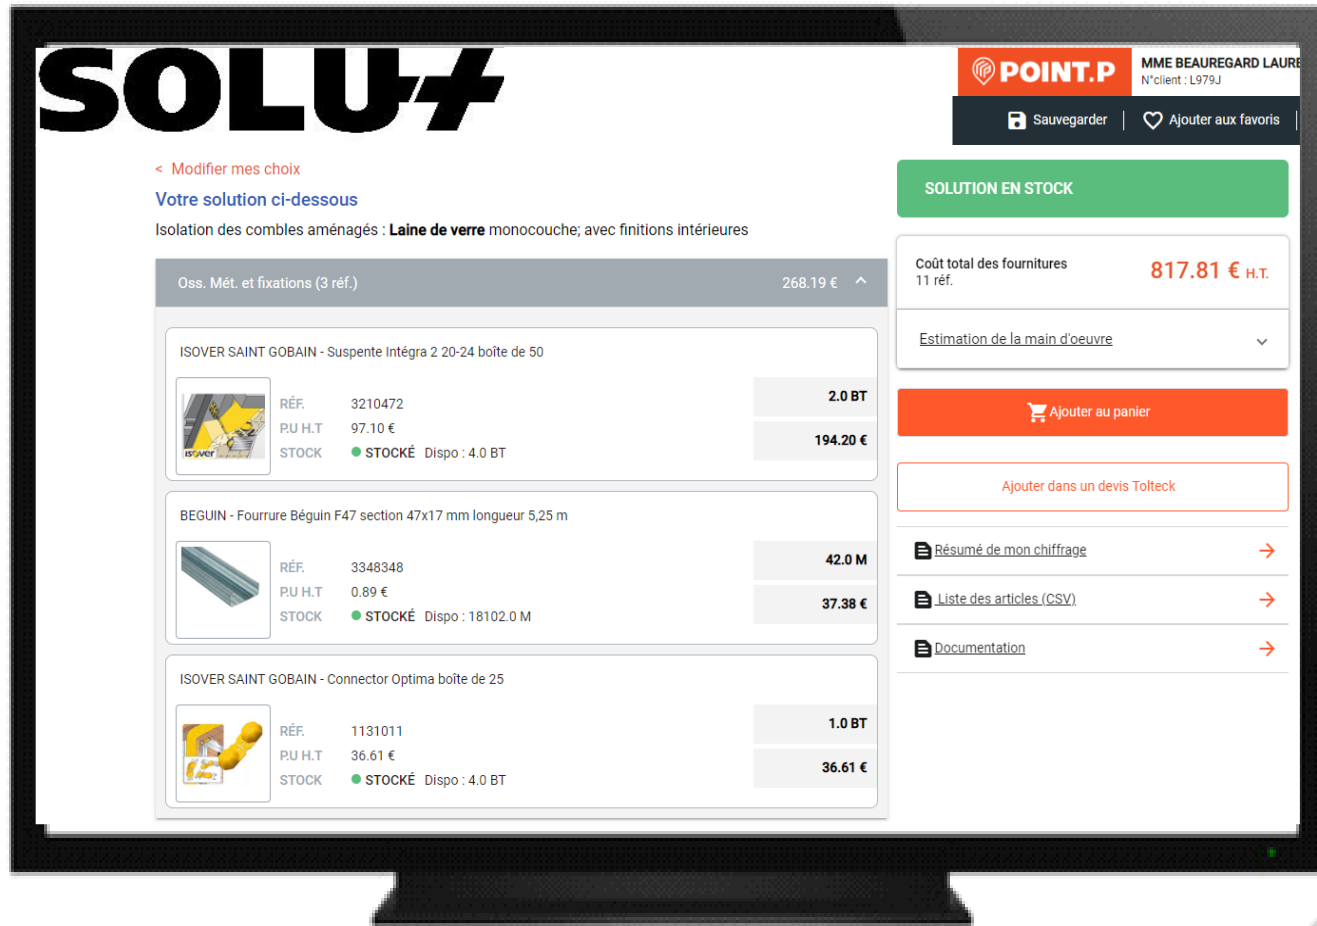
SOLU+

POINT.P
MME BEAUREGARD LAURE
N°client : L979J

Sauvegarder | Ajouter aux favoris

< Modifier mes choix

Votre solution ci-dessous

Isolation des combles aménagés : **Laine de verre** monocouche; avec finitions intérieures

Oss. Mét. et fixations (3 réf.) 268.19 €

ISOVER SAINT GOBAIN - Suspente Intégra 2 20-24 boîte de 50

RÉF. 3210472
P.U H.T 97.10 €
STOCK STOCKÉ Dispo : 4.0 BT

2.0 BT
194.20 €

BEGUIN - Fourrure Béguin F47 section 47x17 mm longueur 5,25 m

RÉF. 3348348
P.U H.T 0.89 €
STOCK STOCKÉ Dispo : 18102.0 M

42.0 M
37.38 €

ISOVER SAINT GOBAIN - Connector Optima boîte de 25

RÉF. 1131011
P.U H.T 36.61 €
STOCK STOCKÉ Dispo : 4.0 BT

1.0 BT
36.61 €

SOLUTION EN STOCK

Coût total des fournitures
11 réf.
817.81 € H.T.

Estimation de la main d'oeuvre

Ajouter au panier

Ajouter dans un devis Tolteck

Résumé de mon chiffrage

Liste des articles (CSV)

Documentation